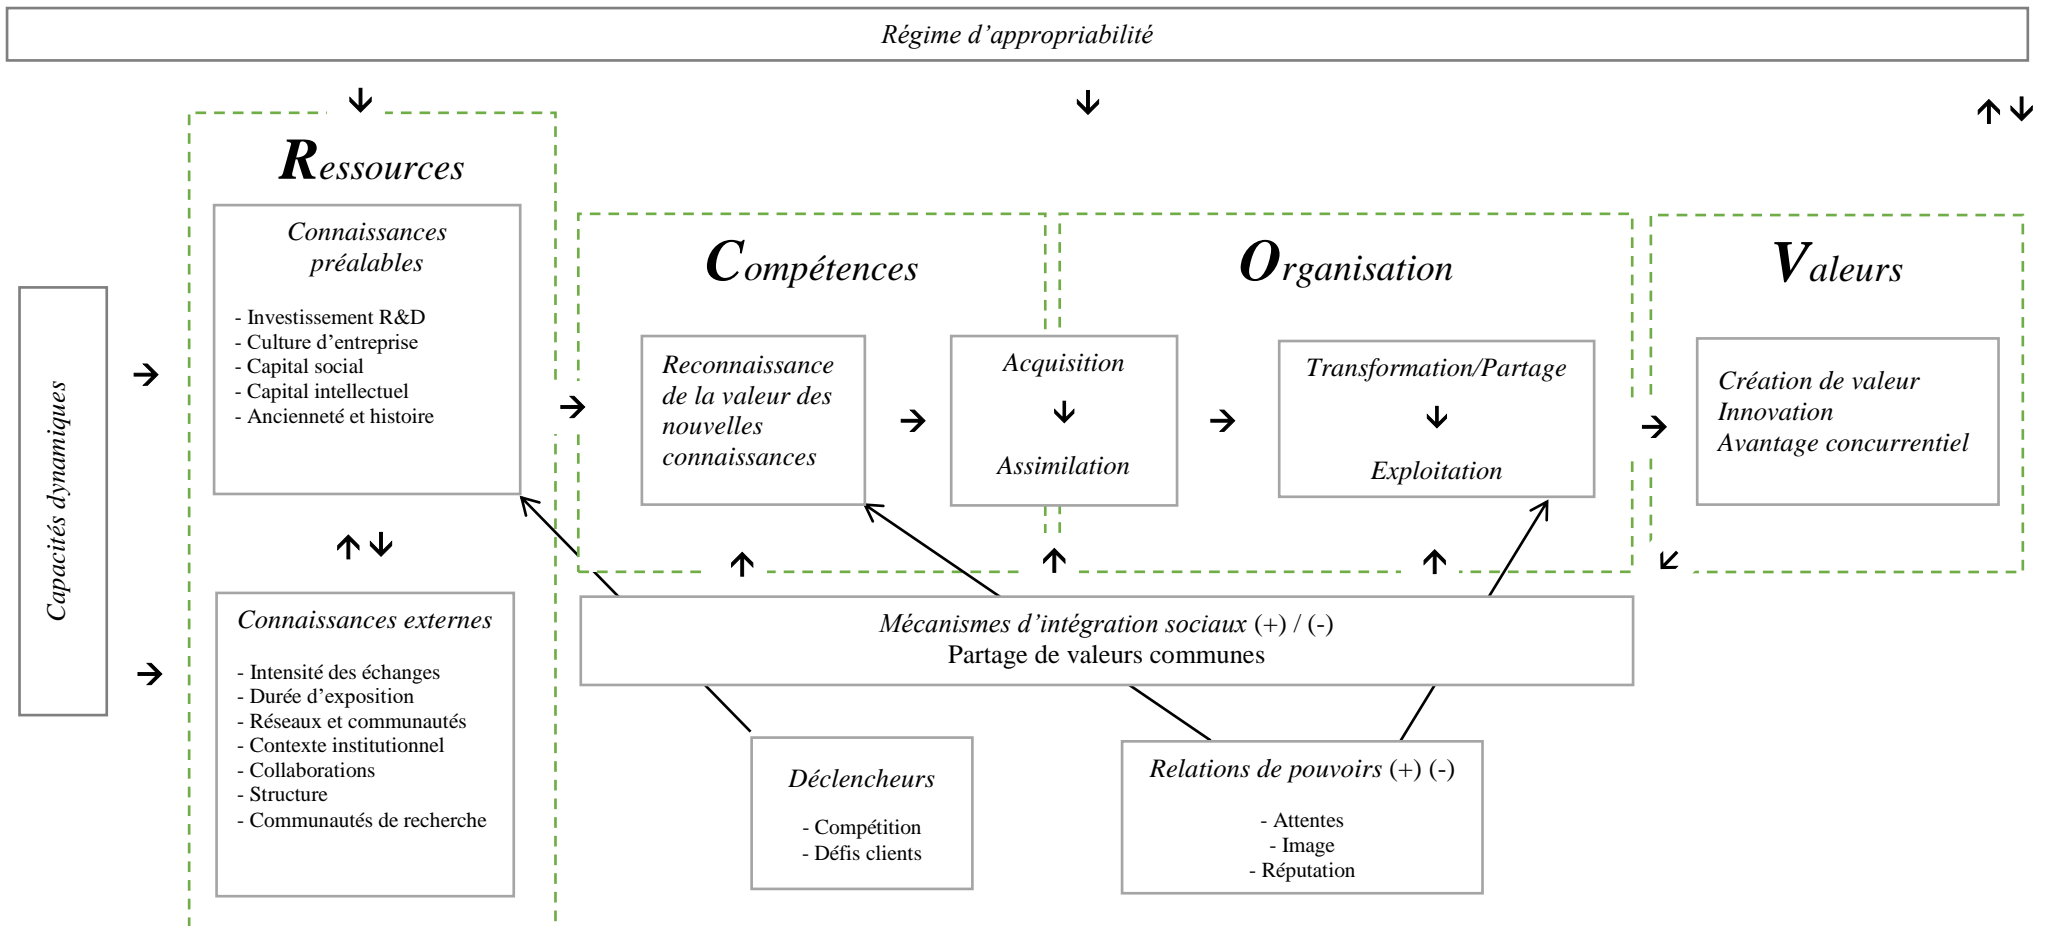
Régime d'appropriabilité

Capacités dynamiques

Ressources

Connaissances préalables

- Investissement R&D
- Culture d'entreprise
- Capital social
- Capital intellectuel
- Ancienneté et histoire

Connaissances externes

- Intensité des échanges
- Durée d'exposition
- Réseaux et communautés
- Contexte institutionnel
- Collaborations
- Structure
- Communautés de recherche

Compétences

Reconnaissance de la valeur des nouvelles connaissances

Acquisition

Assimilation

Organisation

Transformation/Partage

Exploitation

Valeurs

Création de valeur
Innovation
Avantage concurrentiel

Mécanismes d'intégration sociaux (+) / (-)
Partage de valeurs communes

Déclencheurs

- Compétition
- Défis clients

Relations de pouvoirs (+) (-)

- Attentes
- Image
- Réputation